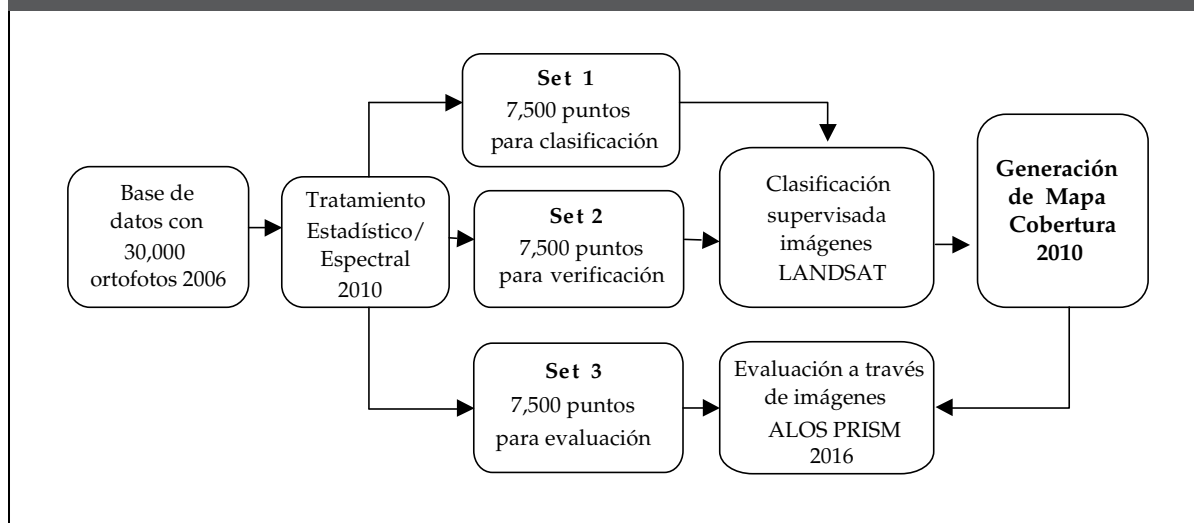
Base de datos con 30,000 ortofotos 2006

Tratamiento Estadístico/ Espectral 2010

Set 1
7,500 puntos para clasificación

Set 2
7,500 puntos para verificación

Set 3
7,500 puntos para evaluación

Clasificación supervisada imágenes LANDSAT

Generación de Mapa Cobertura 2010

Evaluación a través de imágenes ALOS PRISM 2016